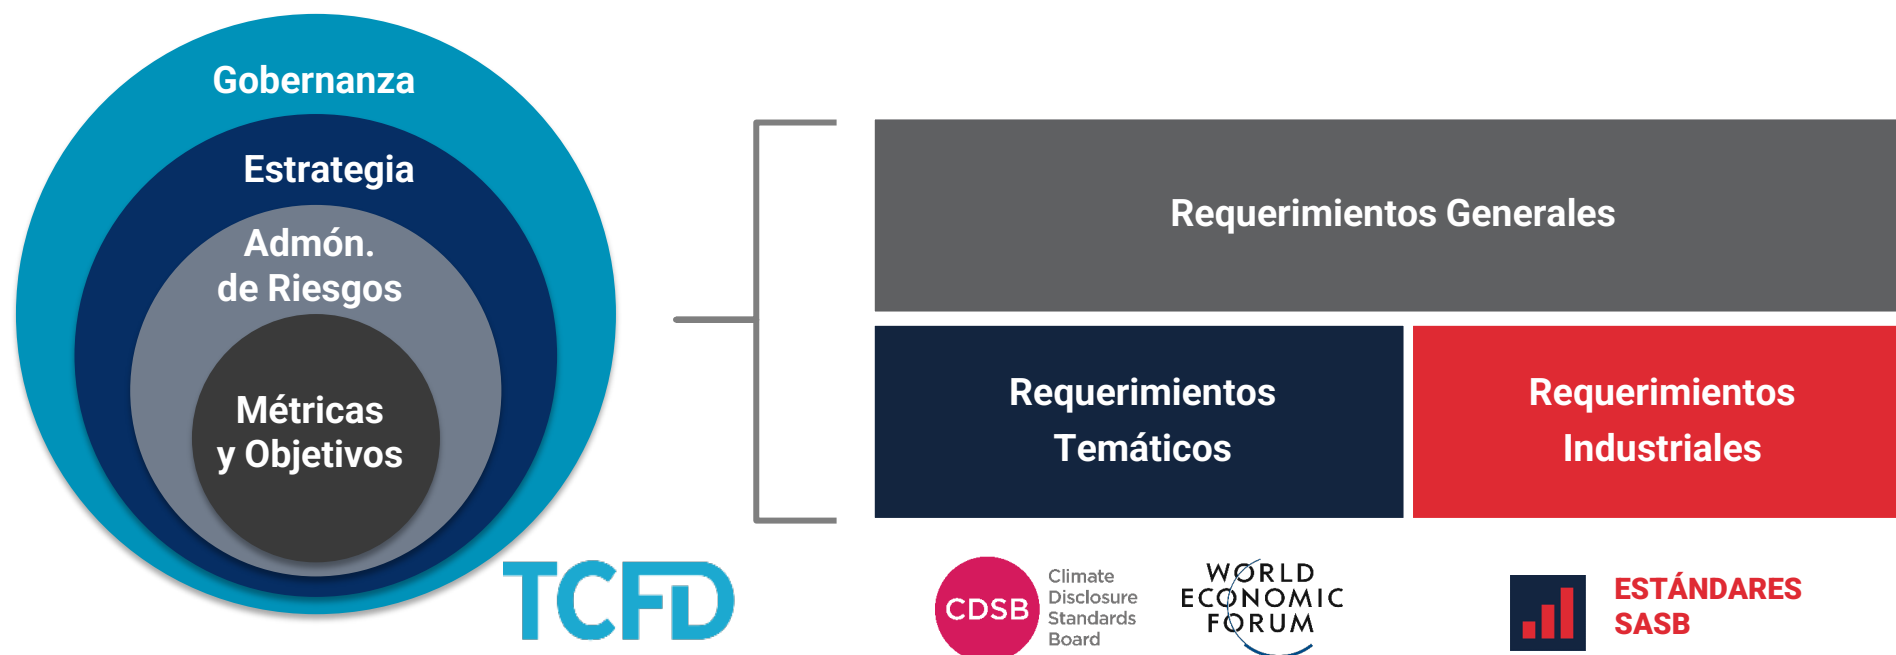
Gobernanza

Estrategia

Admón. de Riesgos

Métricas y Objetivos

TCFD

Requerimientos Generales

Requerimientos Temáticos

Requerimientos Industriales

CDSB Climate Disclosure Standards Board

WORLD ECONOMIC FORUM

ESTÁNDARES SASB